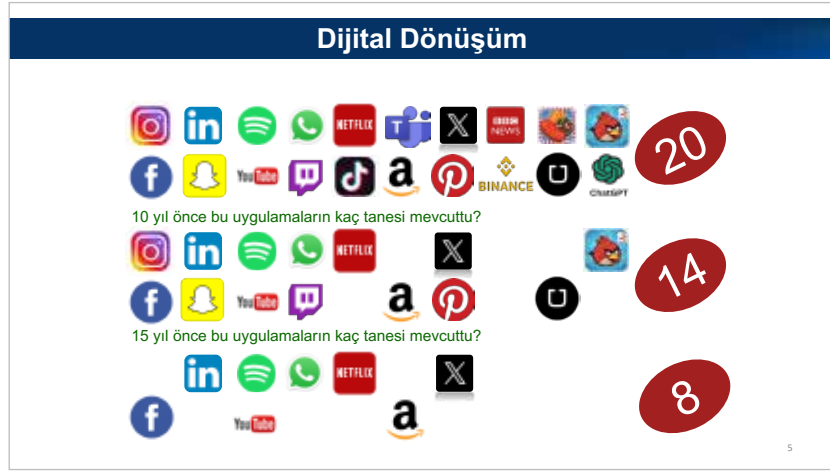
Dijital Dönüşüm

in NETFLIX X BBC NEWS 20

You Tube a BINANCE U ChatGPT

10 yıl önce bu uygulamaların kaç tanesi mevcuttu?

in NETFLIX X 14

You Tube a U

15 yıl önce bu uygulamaların kaç tanesi mevcuttu?

in NETFLIX X 8

f You Tube a

5